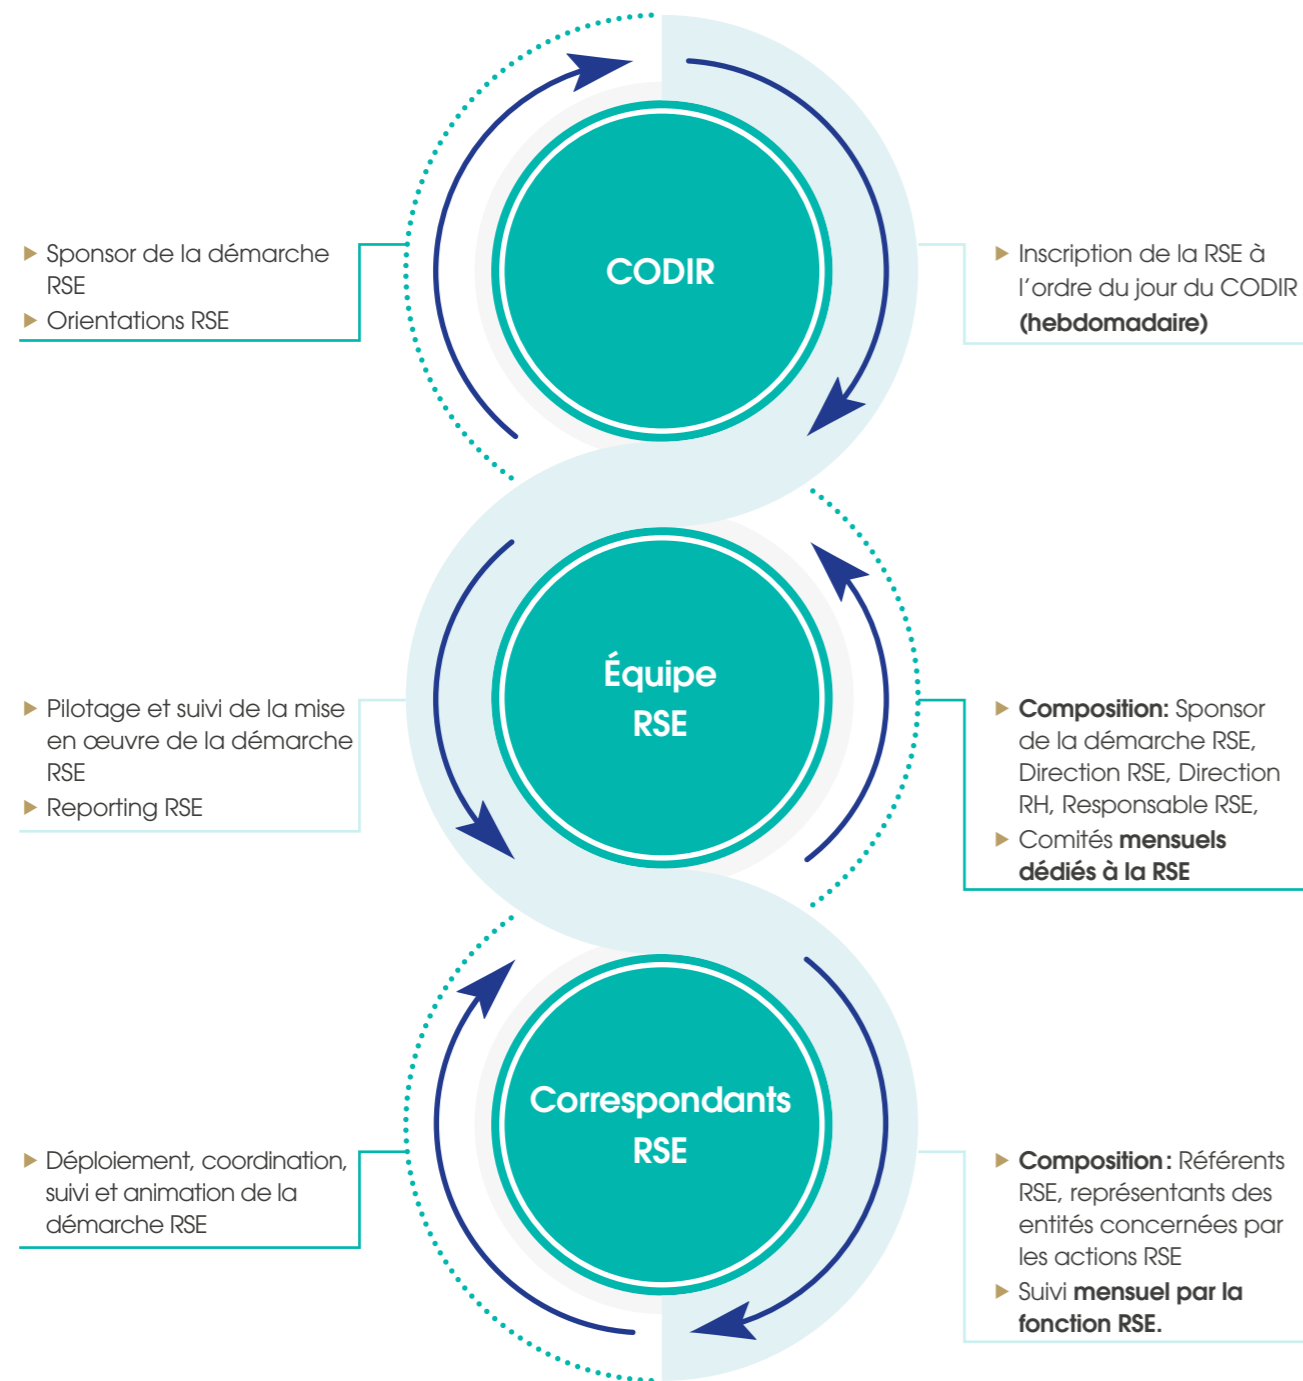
▸ Sponsor de la démarche RSE
▸ Orientations RSE

CODIR

▸ Inscription de la RSE à l'ordre du jour du CODIR **(hebdomadaire)**

▸ Pilotage et suivi de la mise en œuvre de la démarche RSE
▸ Reporting RSE

Équipe RSE

▸ **Composition:** Sponsor de la démarche RSE, Direction RSE, Direction RH, Responsable RSE,
▸ Comités **mensuels dédiés à la RSE**

▸ Déploiement, coordination, suivi et animation de la démarche RSE

Correspondants RSE

▸ **Composition :** Référents RSE, représentants des entités concernées par les actions RSE
▸ Suivi **mensuel par la fonction RSE.**